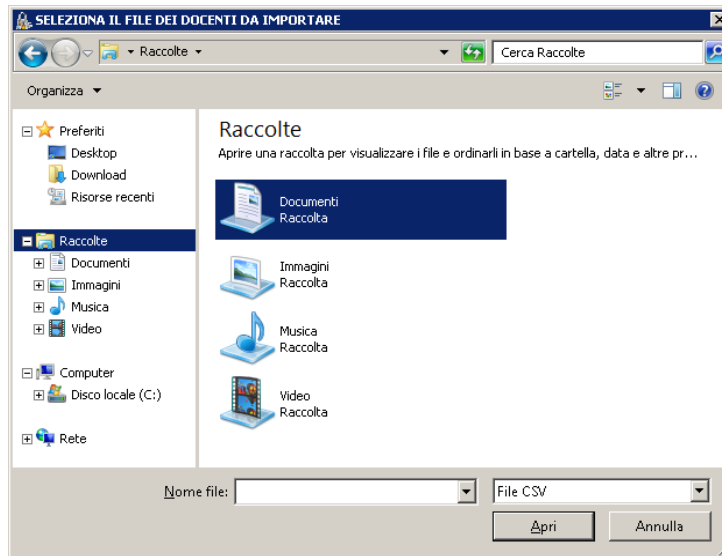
SELEZIONA IL FILE DEI DOCENTI DA IMPORTARE

Raccolte

Cerca Raccolte

Organizza

Preferiti
Desktop
Download
Risorse recenti

Raccolte
Documenti
Immagini
Musica
Video

Computer
Disco locale (C:)

Rete

Raccolte
Aprire una raccolta per visualizzare i file e ordinarli in base a cartella, data e altre pr...

Documenti
Raccolta

Immagini
Raccolta

Musica
Raccolta

Video
Raccolta

Nome file:
File CSV
Apri
Annulla